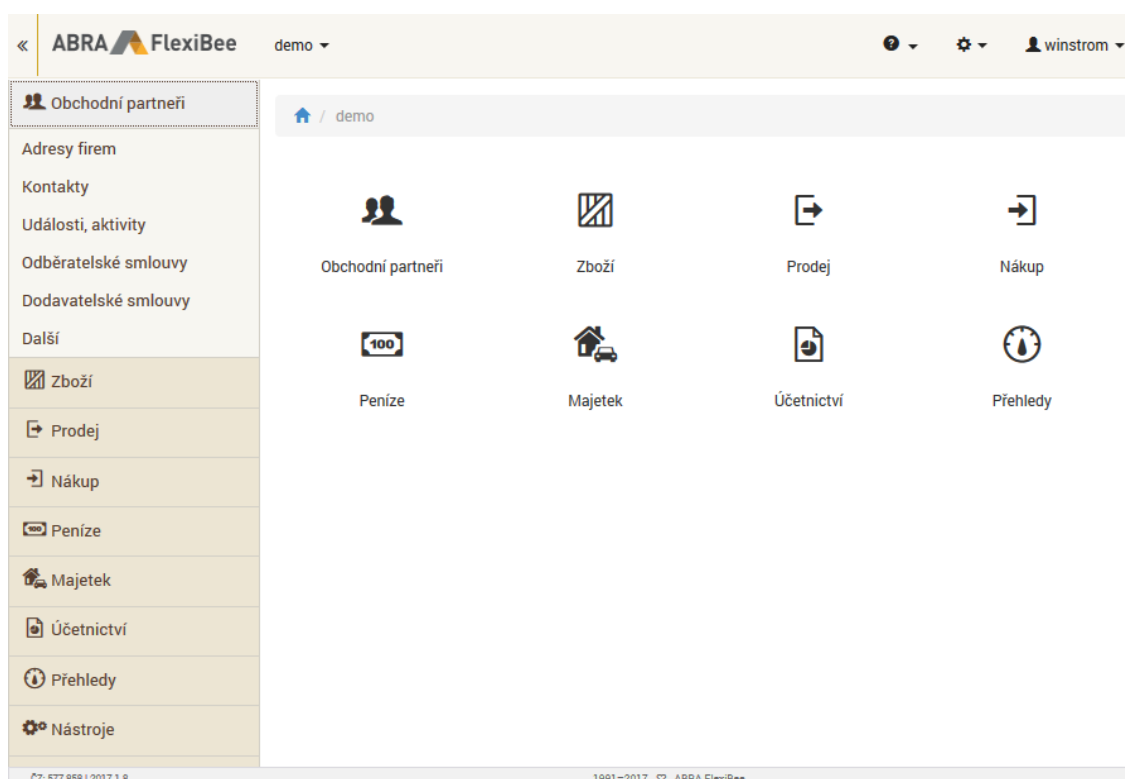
« ABRA FlexiBee demo ▾ winstrom ▾

Obchodní partneři
Adresy firem
Kontakty
Události, aktivity
Odběratelské smlouvy
Dodavatelské smlouvy
Další
Zboží
Prodej
Nákup
Peníze
Majetek
Účetnictví
Přehledy
Nástroje

demo

Obchodní partneři
Zboží
Prodej
Nákup
100
Peníze
Majetek
Účetnictví
Přehledy

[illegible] 1991–2017 © ABRA FlexiBee